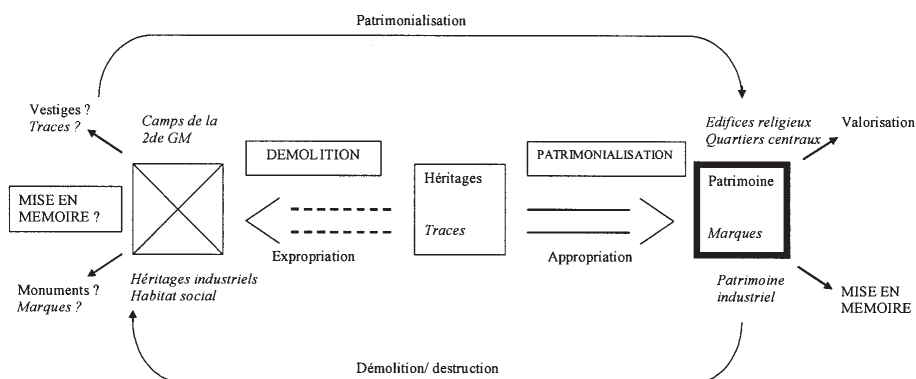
Patrimonialisation

Vestiges ?
*Traces ?*

*Camps de la 2de GM*

MISE EN MEMOIRE ?

Monuments ?
*Marques ?*

*Héritages industriels*
*Habitat social*

DEMOLITION

Expropriation

Héritages

*Traces*

PATRIMONIALISATION

Appropriation

*Edifices religieux*
*Quartiers centraux*

Valorisation

Patrimoine

*Marques*

*Patrimoine industriel*

MISE EN MEMOIRE

Démolition/ destruction